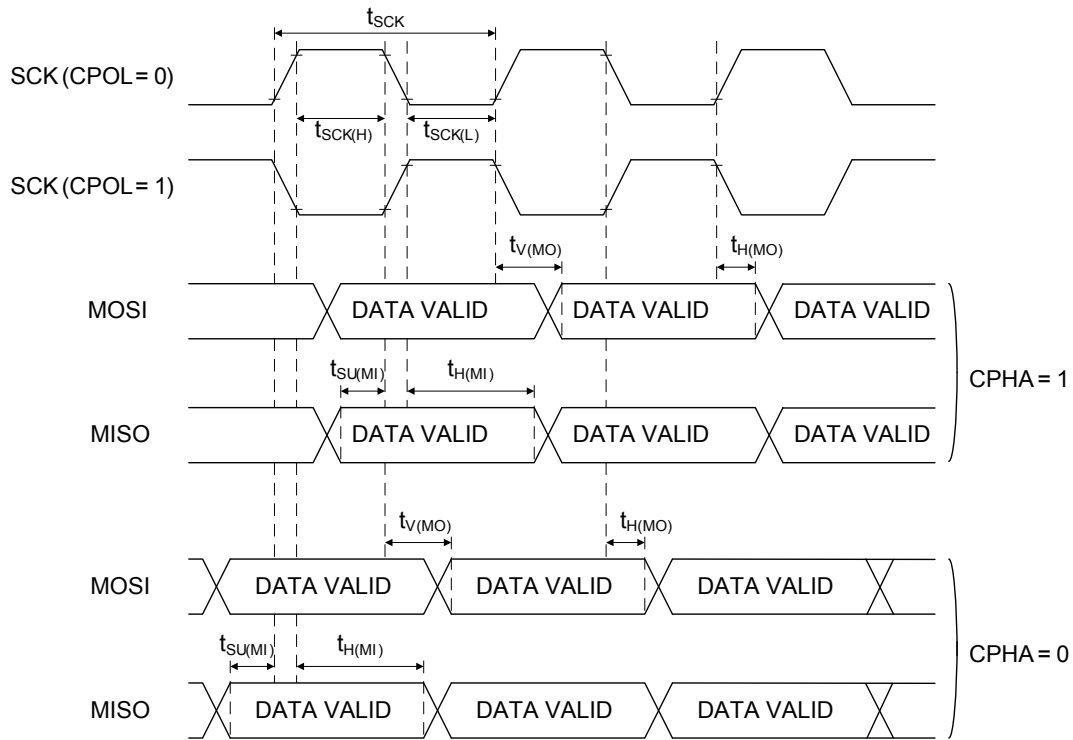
$t_{SCK}$

SCK (CPOL = 0)

$t_{SCK(H)}$ $t_{SCK(L)}$

SCK (CPOL = 1)

$t_{V(MO)}$ $t_{H(MO)}$

MOSI DATA VALID DATA VALID DATA VALID

$t_{SU(MI)}$ $t_{H(MI)}$

CPHA = 1

MISO DATA VALID DATA VALID DATA VALID

$t_{V(MO)}$ $t_{H(MO)}$

MOSI DATA VALID DATA VALID DATA VALID

$t_{SU(MI)}$ $t_{H(MI)}$

CPHA = 0

MISO DATA VALID DATA VALID DATA VALID